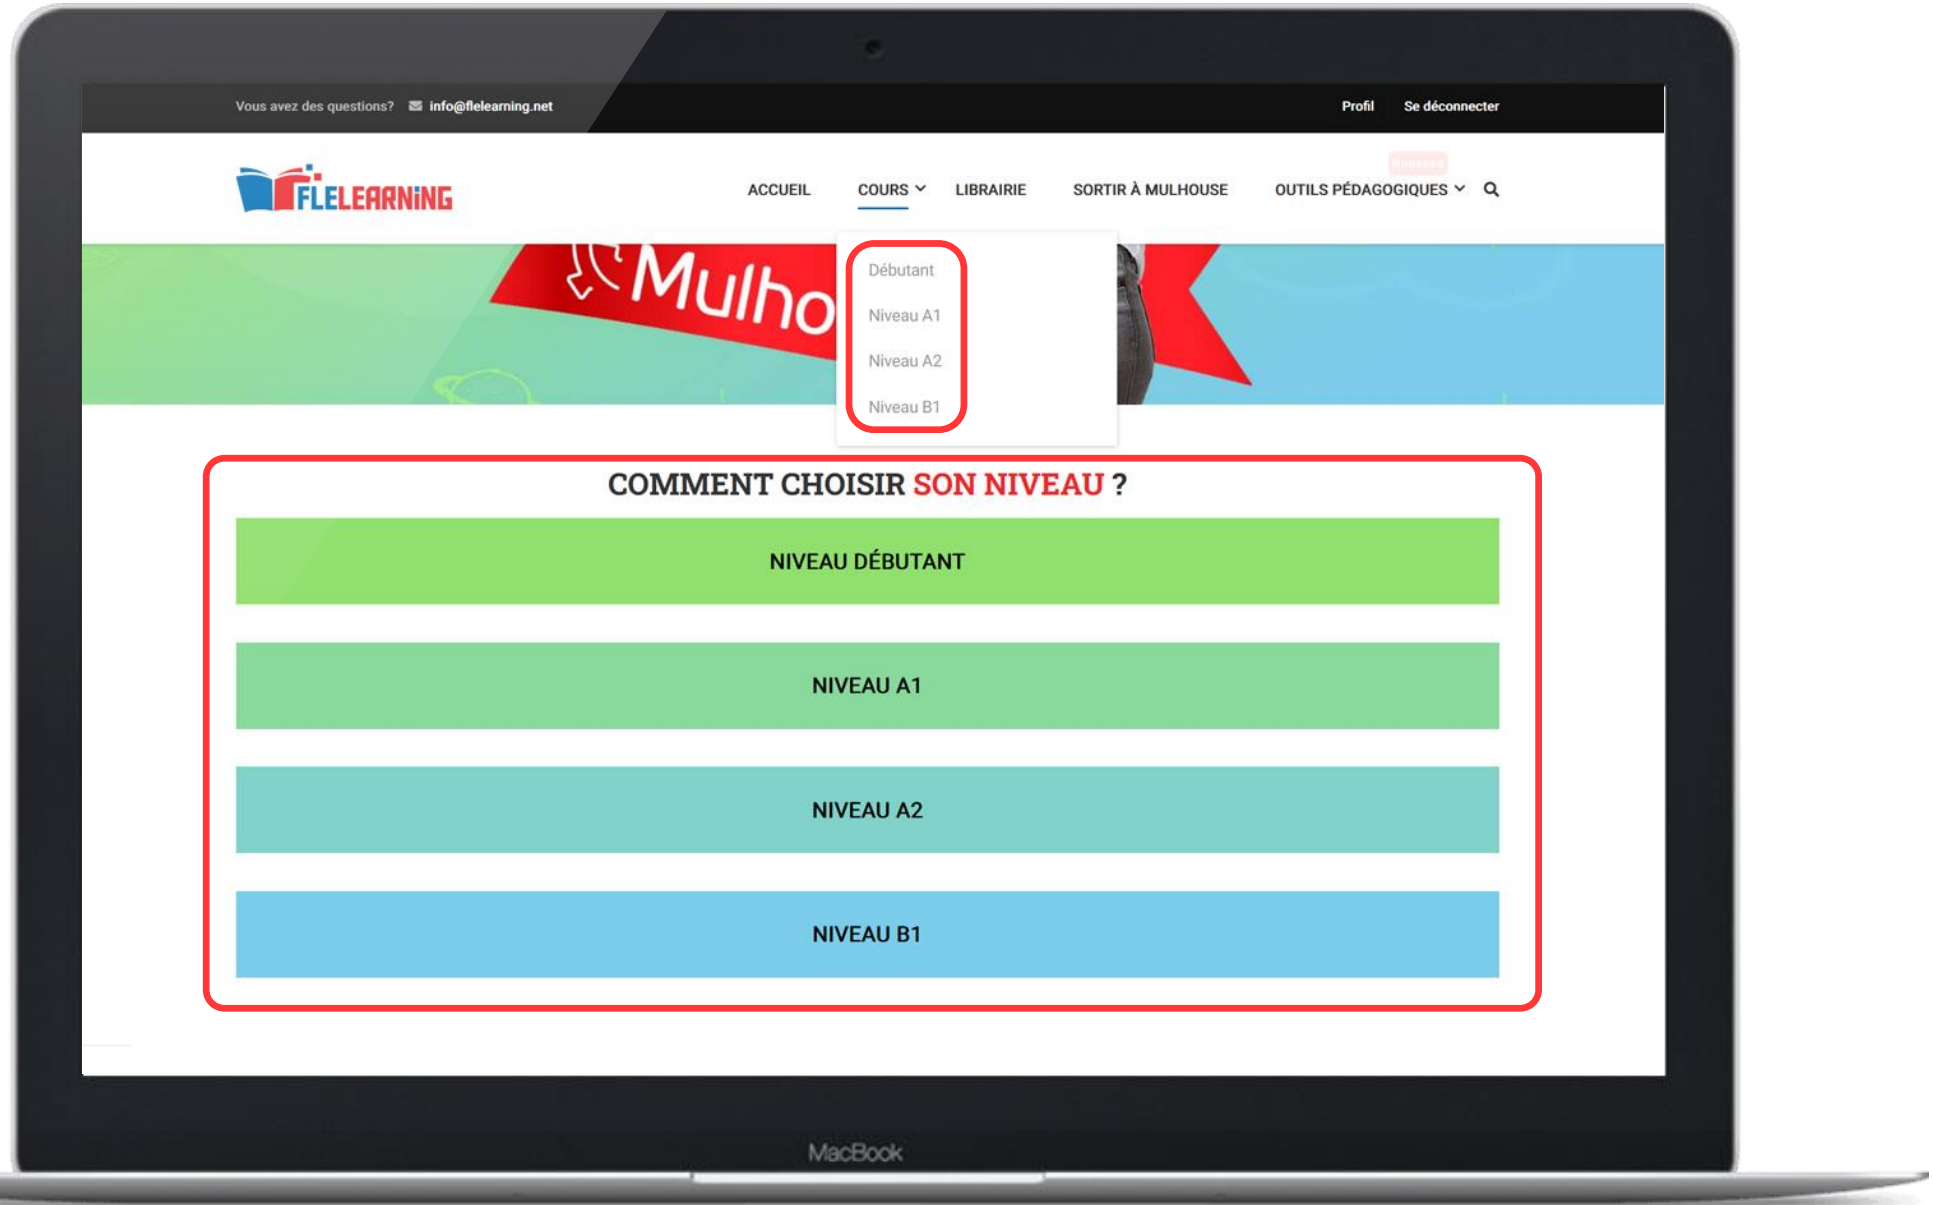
Vous avez des questions? info@flelearning.net

Profil Se déconnecter

FLELEARNING

ACCUEIL COURS LIBRAIRIE SORTIR À MULHOUSE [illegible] OUTILS PÉDAGOGIQUES

Mulho

Débutant
Niveau A1
Niveau A2
Niveau B1

COMMENT CHOISIR SON NIVEAU ?

NIVEAU DÉBUTANT

NIVEAU A1

NIVEAU A2

NIVEAU B1

MacBook